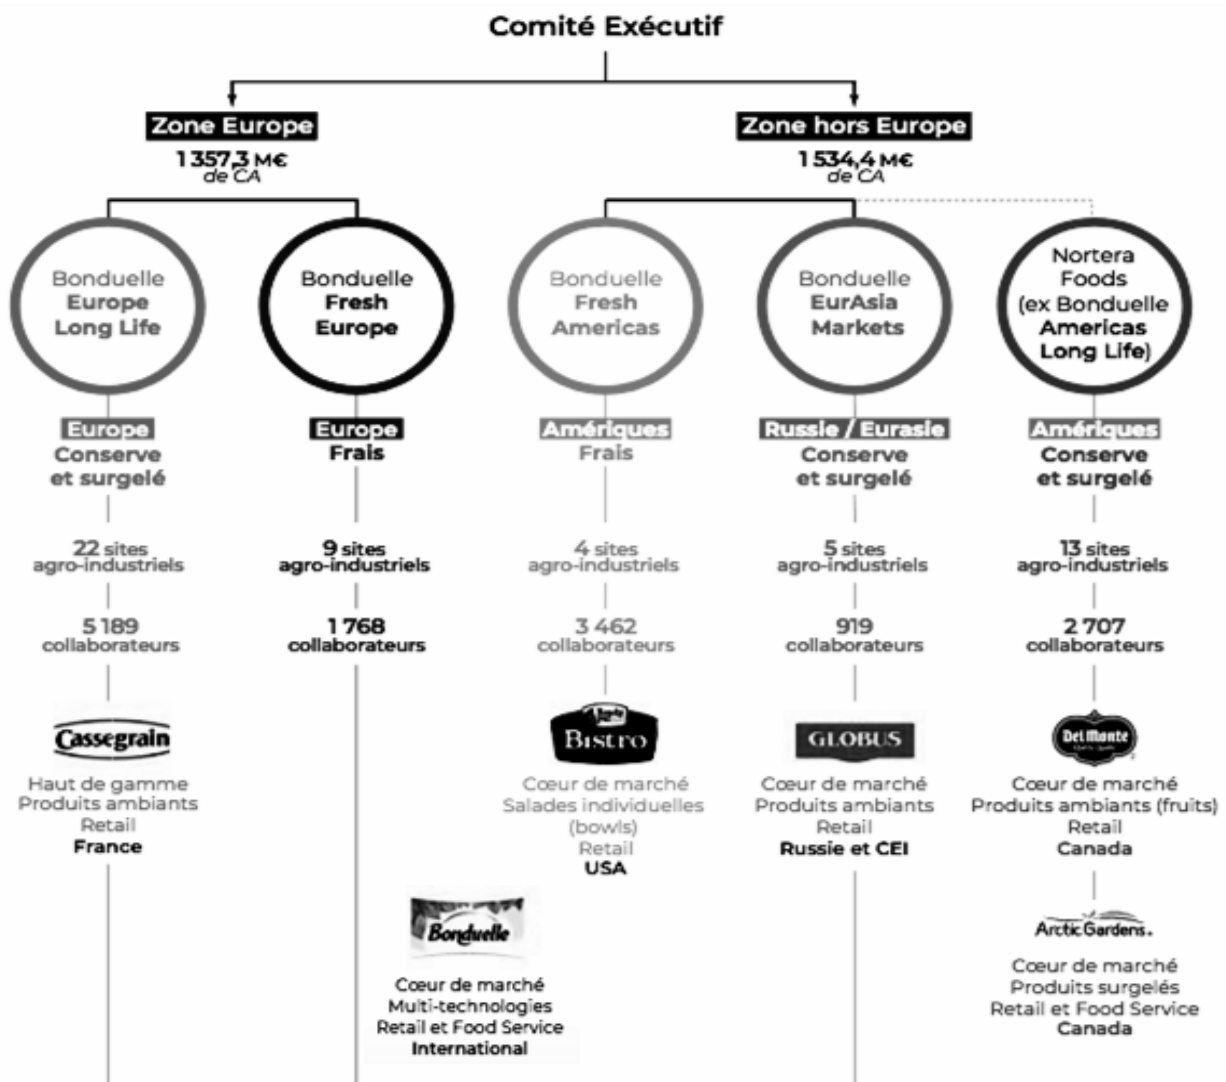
Comité Exécutif

Zone Europe
1 357,3 M€ de CA

Zone hors Europe
1 534,4 M€ de CA

Bonduelle Europe Long Life

Europe
Conserve et surgelé

22 sites agro-industriels

5 189 collaborateurs

Cassegrain

Haut de gamme
Produits ambiants
Retail
France

Bonduelle Fresh Europe

Europe
Frais

9 sites agro-industriels

1 768 collaborateurs

Bonduelle Fresh Americas

Amériques
Frais

4 sites agro-industriels

3 462 collaborateurs

Bistro

Cœur de marché
Salades individuelles (bowls)
Retail
USA

Bonduelle EurAsia Markets

Russie / Eurasie
Conserve et surgelé

5 sites agro-industriels

919 collaborateurs

GLOBUS

Cœur de marché
Produits ambiants
Retail
Russie et CEI

Nortera Foods (ex Bonduelle Americas Long Life)

Amériques
Conserve et surgelé

13 sites agro-industriels

2 707 collaborateurs

Del Monte

Cœur de marché
Produits ambiants (fruits)
Retail
Canada

Arctic Gardens

Cœur de marché
Produits surgelés
Retail et Food Service
Canada

Bonduelle

Cœur de marché
Multi-technologies
Retail et Food Service
International